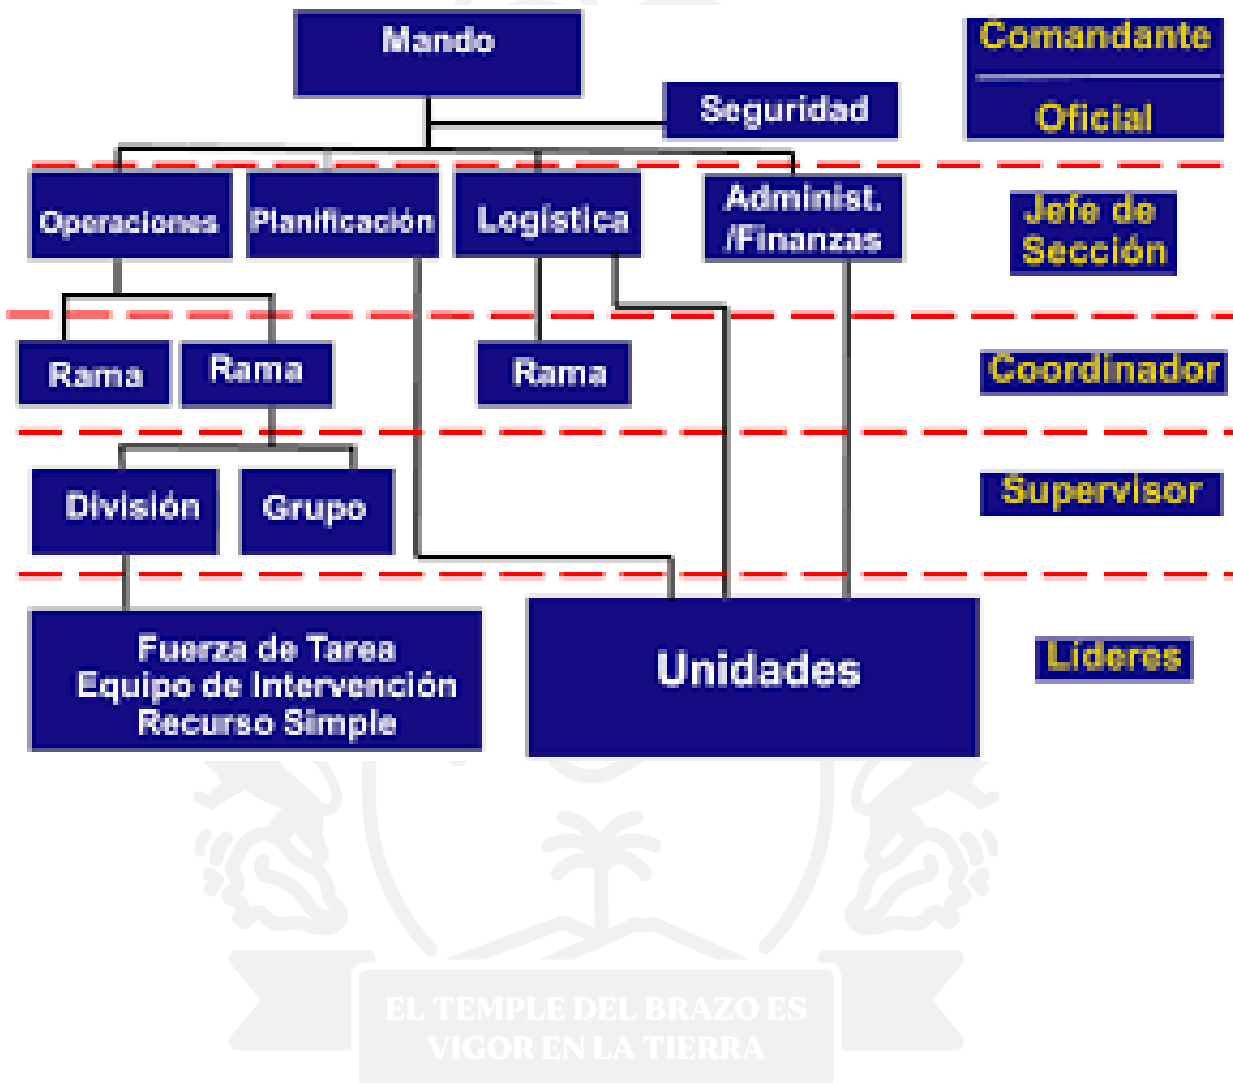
Mando

Seguridad

Comandante

Oficial

Operaciones

Planificación

Logística

Administ. /Finanzas

Jefe de Sección

Rama

Rama

Rama

Coordinador

División

Grupo

Supervisor

Fuerza de Tarea
Equipo de Intervención
Recurso Simple

Unidades

Líderes

EL TEMPLE DEL BRAZO ES VIGOR EN LA TIERRA